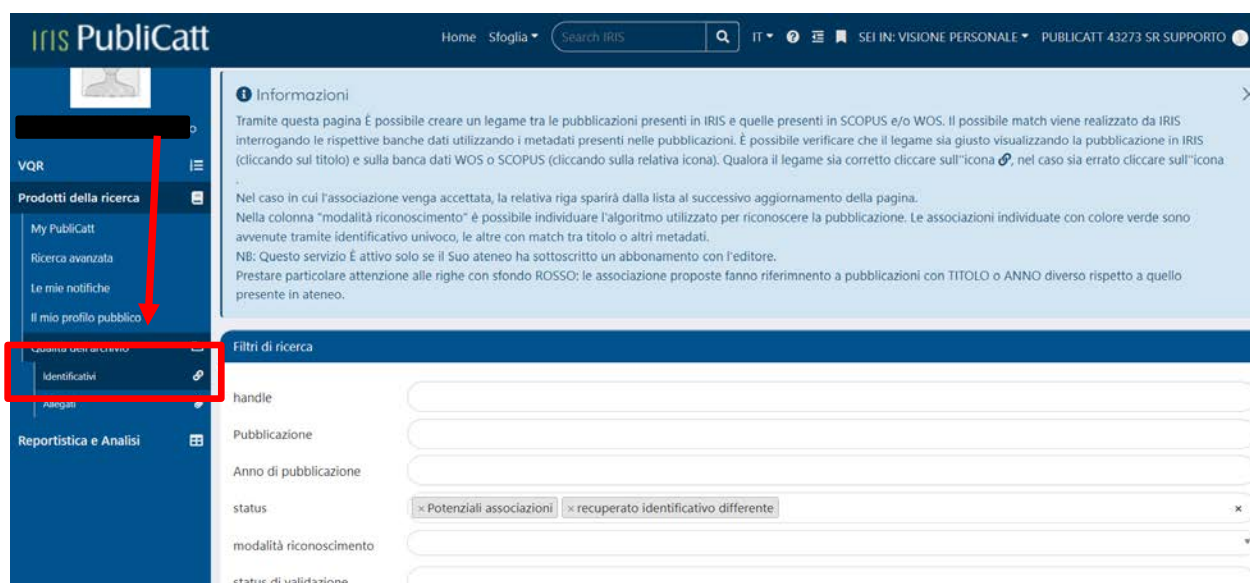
IRIS PubliCatt

Home Sfoglia ▾ Search IRIS IT ▾ SEI IN: VISIONE PERSONALE ▾ PUBLICATT 43273 SR SUPPORTO

VQR

Prodotti della ricerca

My PubliCatt

Ricerca avanzata

Le mie notifiche

Il mio profilo pubblico

Qualità dell'archivio

Identificativi

Allegati

Reportistica e Analisi

Informazioni

Tramite questa pagina È possibile creare un legame tra le pubblicazioni presenti in IRIS e quelle presenti in SCOPUS e/o WOS. Il possibile match viene realizzato da IRIS interrogando le rispettive banche dati utilizzando i metadati presenti nelle pubblicazioni. È possibile verificare che il legame sia giusto visualizzando la pubblicazione in IRIS (cliccando sul titolo) e sulla banca dati WOS o SCOPUS (cliccando sulla relativa icona). Qualora il legame sia corretto cliccare sull''icona , nel caso sia errato cliccare sull''icona .

Nel caso in cui l'associazione venga accettata, la relativa riga sparirà dalla lista al successivo aggiornamento della pagina.
Nella colonna "modalità riconoscimento" è possibile individuare l'algoritmo utilizzato per riconoscere la pubblicazione. Le associazioni individuate con colore verde sono avvenute tramite identificativo univoco, le altre con match tra titolo o altri metadati.
NB: Questo servizio È attivo solo se il Suo ateneo ha sottoscritto un abbonamento con l'editore.
Prestare particolare attenzione alle righe con sfondo ROSSO: le associazione proposte fanno riferimnento a pubblicazioni con TITOLO o ANNO diverso rispetto a quello presente in ateneo.

Filtri di ricerca

handle

Pubblicazione

Anno di pubblicazione

status × Potenziali associazioni × recuperato identificativo differente

modalità riconoscimento

status di validazione